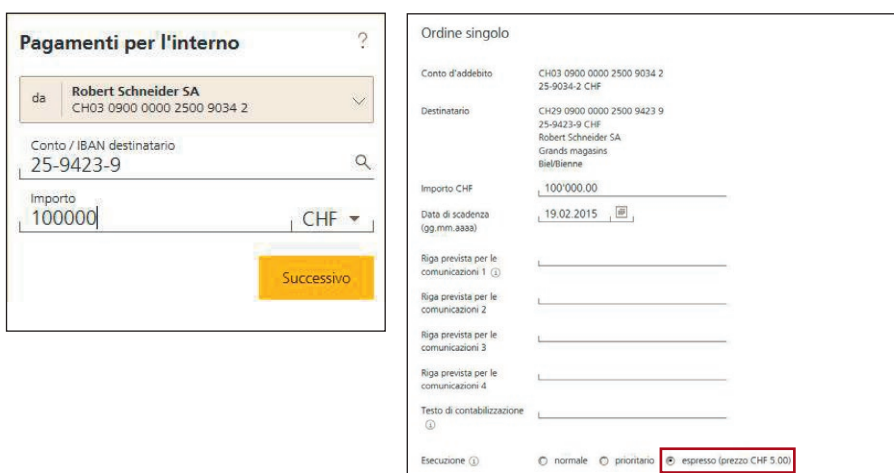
Pagamenti per l'interno

?

da

Robert Schneider SA
CH03 0900 0000 2500 9034 2

Conto / IBAN destinatario
25-9423-9

Importo
100000

CHF

Successivo

Ordine singolo

Conto d'addebito
CH03 0900 0000 2500 9034 2
25-9034-2 CHF

Destinatario
CH29 0900 0000 2500 9423 9
25-9423-9 CHF
Robert Schneider SA
Grands magasins
Biel/Bienne

Importo CHF
100'000.00

Data di scadenza (gg.mm.aaaa)
19.02.2015

Riga prevista per le comunicazioni 1

Riga prevista per le comunicazioni 2

Riga prevista per le comunicazioni 3

Riga prevista per le comunicazioni 4

Testo di contabilizzazione

Esecuzione
normale
prioritario
espresso (prezzo CHF 5.00)